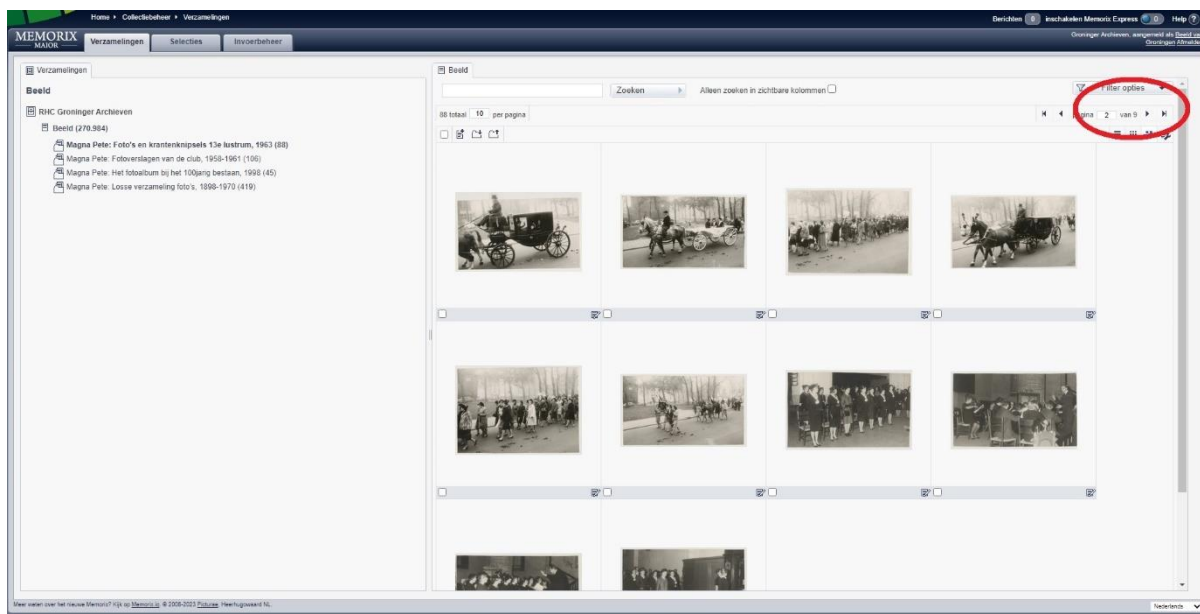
Home ▸ Collectiebeheer ▸ Verzamelingen

Berichten 0 inschakelen Memorix Express 0 Help ?

MEMORIX MAJOR

Verzamelingen Selecties Invoerbeheer

Groninger Archieven, aangemeld als Beeld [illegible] Groninger Afmeld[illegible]

Verzamelingen

Beeld

RHC Groninger Archieven

Beeld (270.984)

Magna Pete: Foto's en krantenknipsels 13e lustrum, 1963 (88)

Magna Pete: Fotoverslagen van de club, 1958-1961 (106)

Magna Pete: Het fotoalbum bij het 100jarig bestaan, 1998 (45)

Magna Pete: Losse verzameling foto's, 1898-1970 (419)

Beeld

Zoeken

Alleen zoeken in zichtbare kolommen

Filter opties

88 totaal 10 per pagina

pagina 2 van 9

Meer weten over het nieuwe Memorix? Kijk op Memorix.io © 2008-2023 Picturae, Heerhugowaard NL

Nederlands